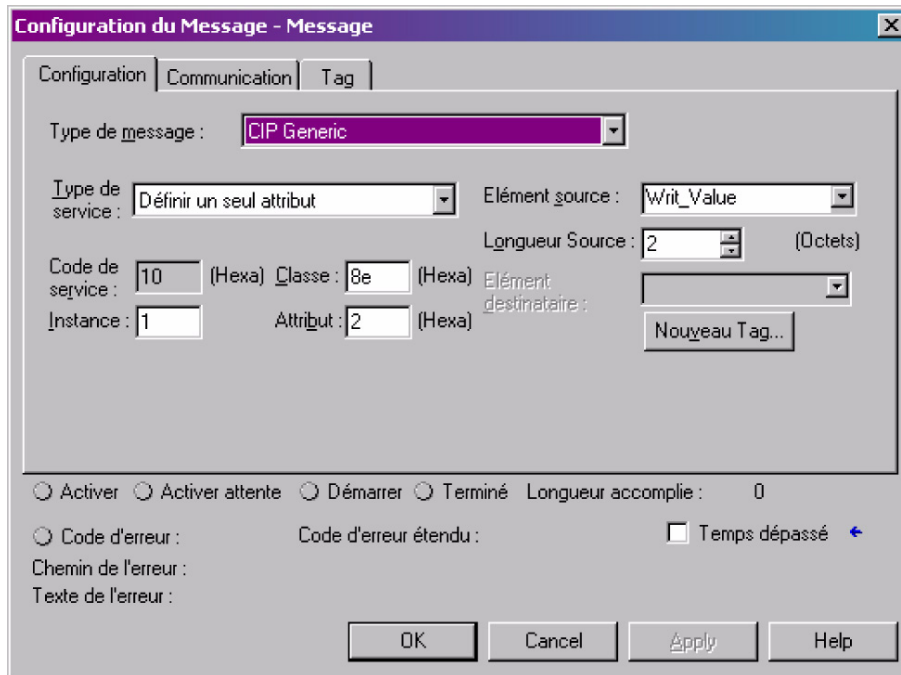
Configuration du Message - Message

Configuration | Communication | Tag

Type de message : CIP Generic

Type de service : Définir un seul attribut

Code de service : 10 (Hexa) Classe : 8e (Hexa)

Instance : 1 Attribut : 2 (Hexa)

Elément source : Writ_Value

Longueur Source : 2 (Octets)

Elément destinataire :

Nouveau Tag...

Activer Activer attente Démarrer Terminé Longueur accomplie : 0

Code d'erreur : Code d'erreur étendu : Temps dépassé

Chemin de l'erreur :

Texte de l'erreur :

OK Cancel Apply Help